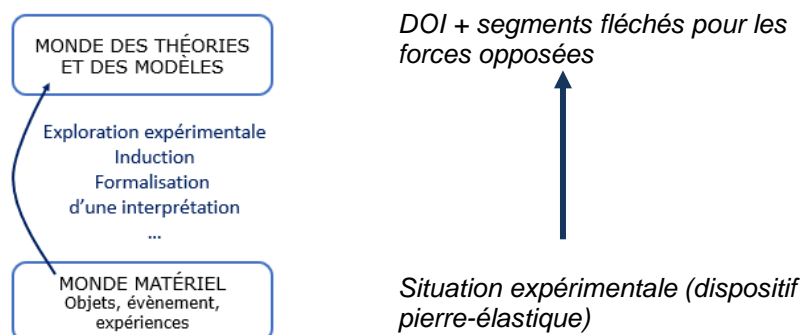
MONDE DES THÉORIES ET DES MODÈLES

Exploration expérimentale
Induction
Formalisation d'une interprétation
...

MONDE MATÉRIEL
Objets, évènement, expériences

DOI + segments fléchés pour les forces opposées

Situation expérimentale (dispositif pierre-élastique)